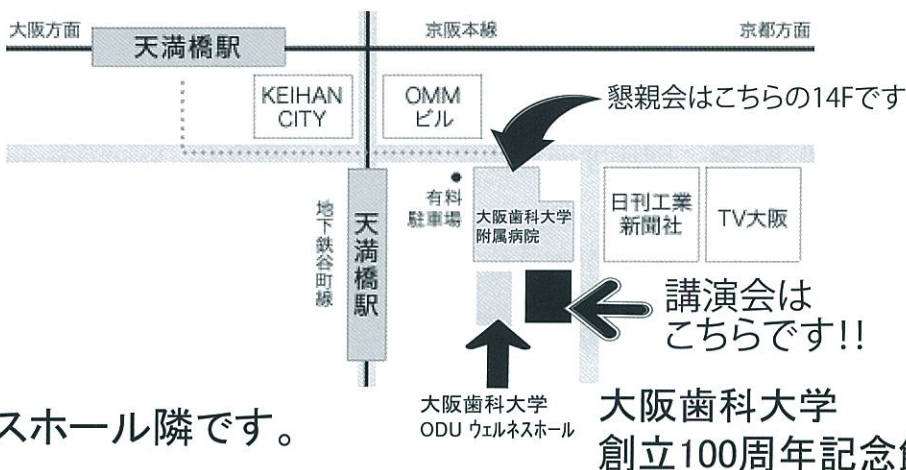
大阪方面
天満橋駅
京阪本線
京都方面
KEIHAN CITY
OMM ビル
懇親会はこちらの14Fです
有料駐車場
地下鉄谷町線
天満橋駅
大阪歯科大学附属病院
日刊工業新聞社
TV大阪
講演会はこちらです!!
スホール隣です。
大阪歯科大学 ODU ウェルネスホール
大阪歯科大学
創立100周年記念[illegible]